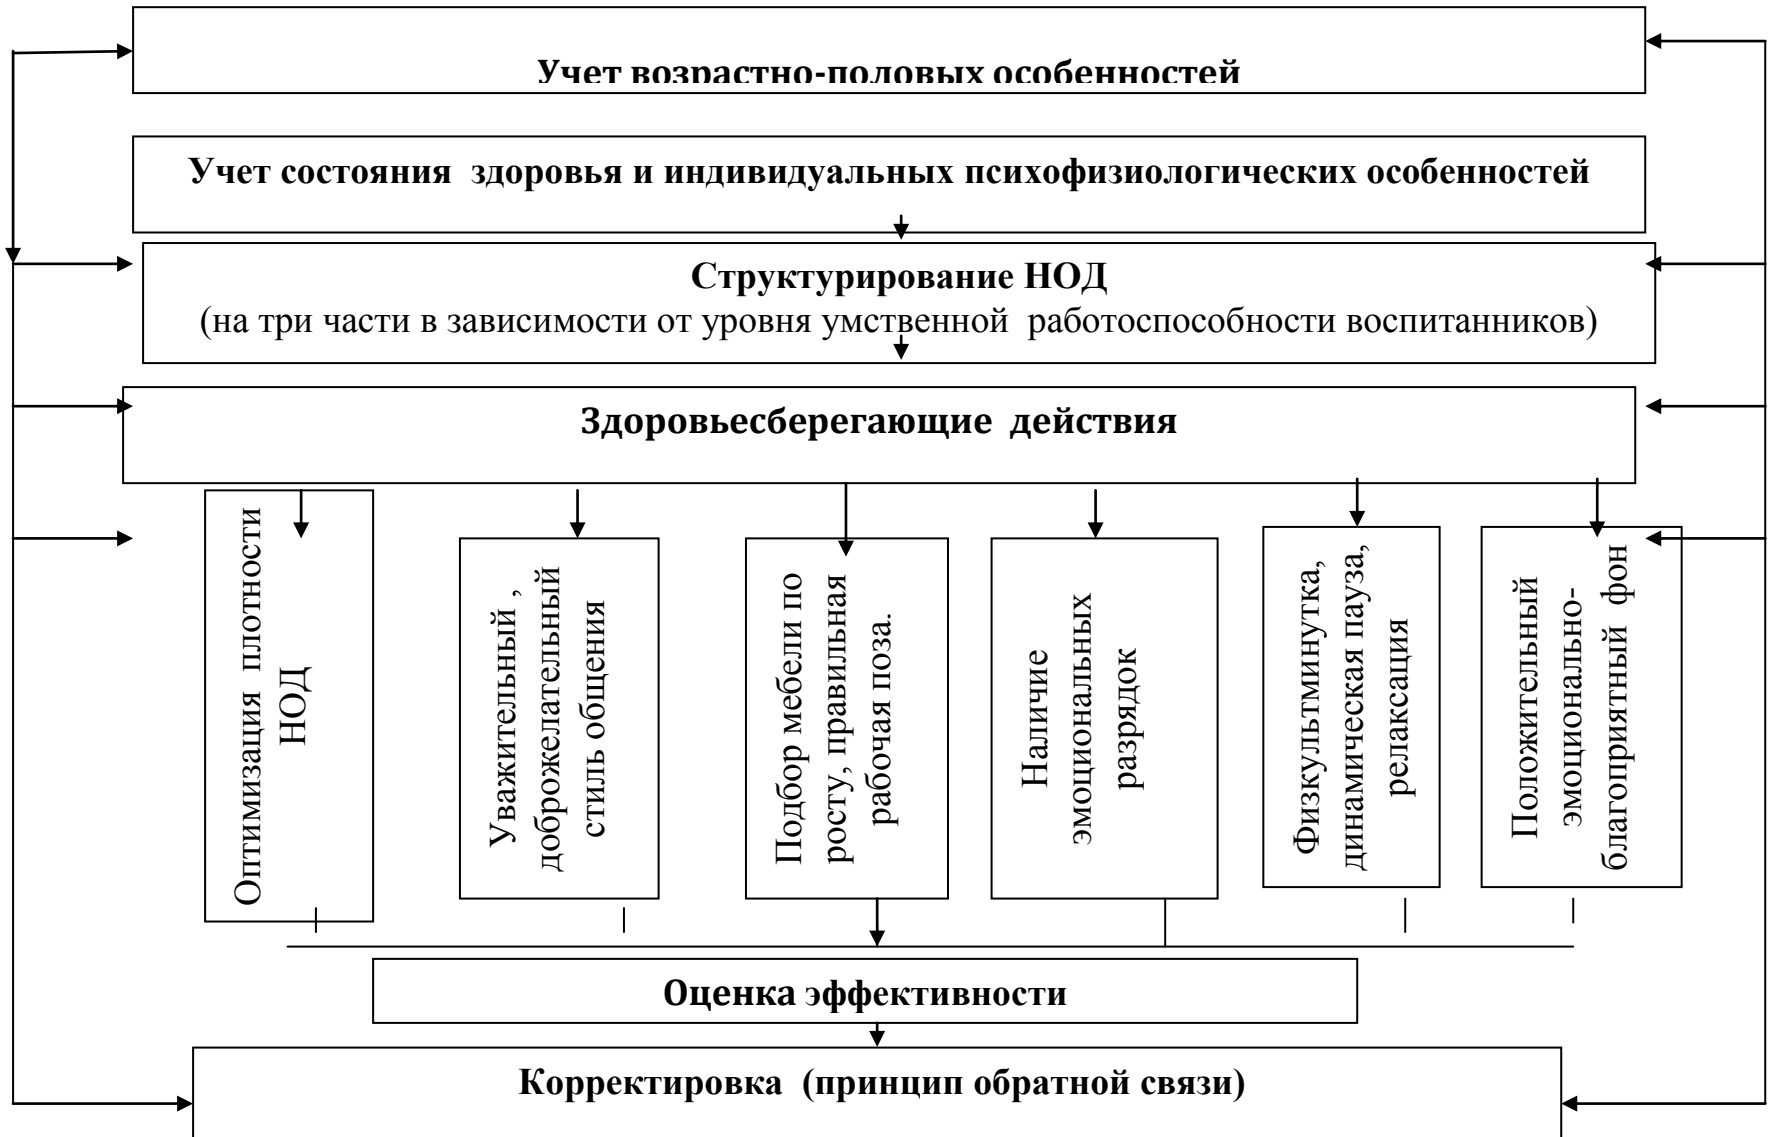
Учет возрастно-половых особенностей

Учет состояния здоровья и индивидуальных психофизиологических особенностей

Структурирование НОД
(на три части в зависимости от уровня умственной работоспособности воспитанников)

Здоровьесберегающие действия

Оптимизация плотности НОД

Уважительный , доброжелательный стиль общения

Подбор мебели по росту, правильная рабочая поза.

Наличие эмоциональных разрядок

Физкультминутка, динамическая пауза, релаксация

Положительный эмоционально-благоприятный фон

Оценка эффективности

Корректировка (принцип обратной связи)